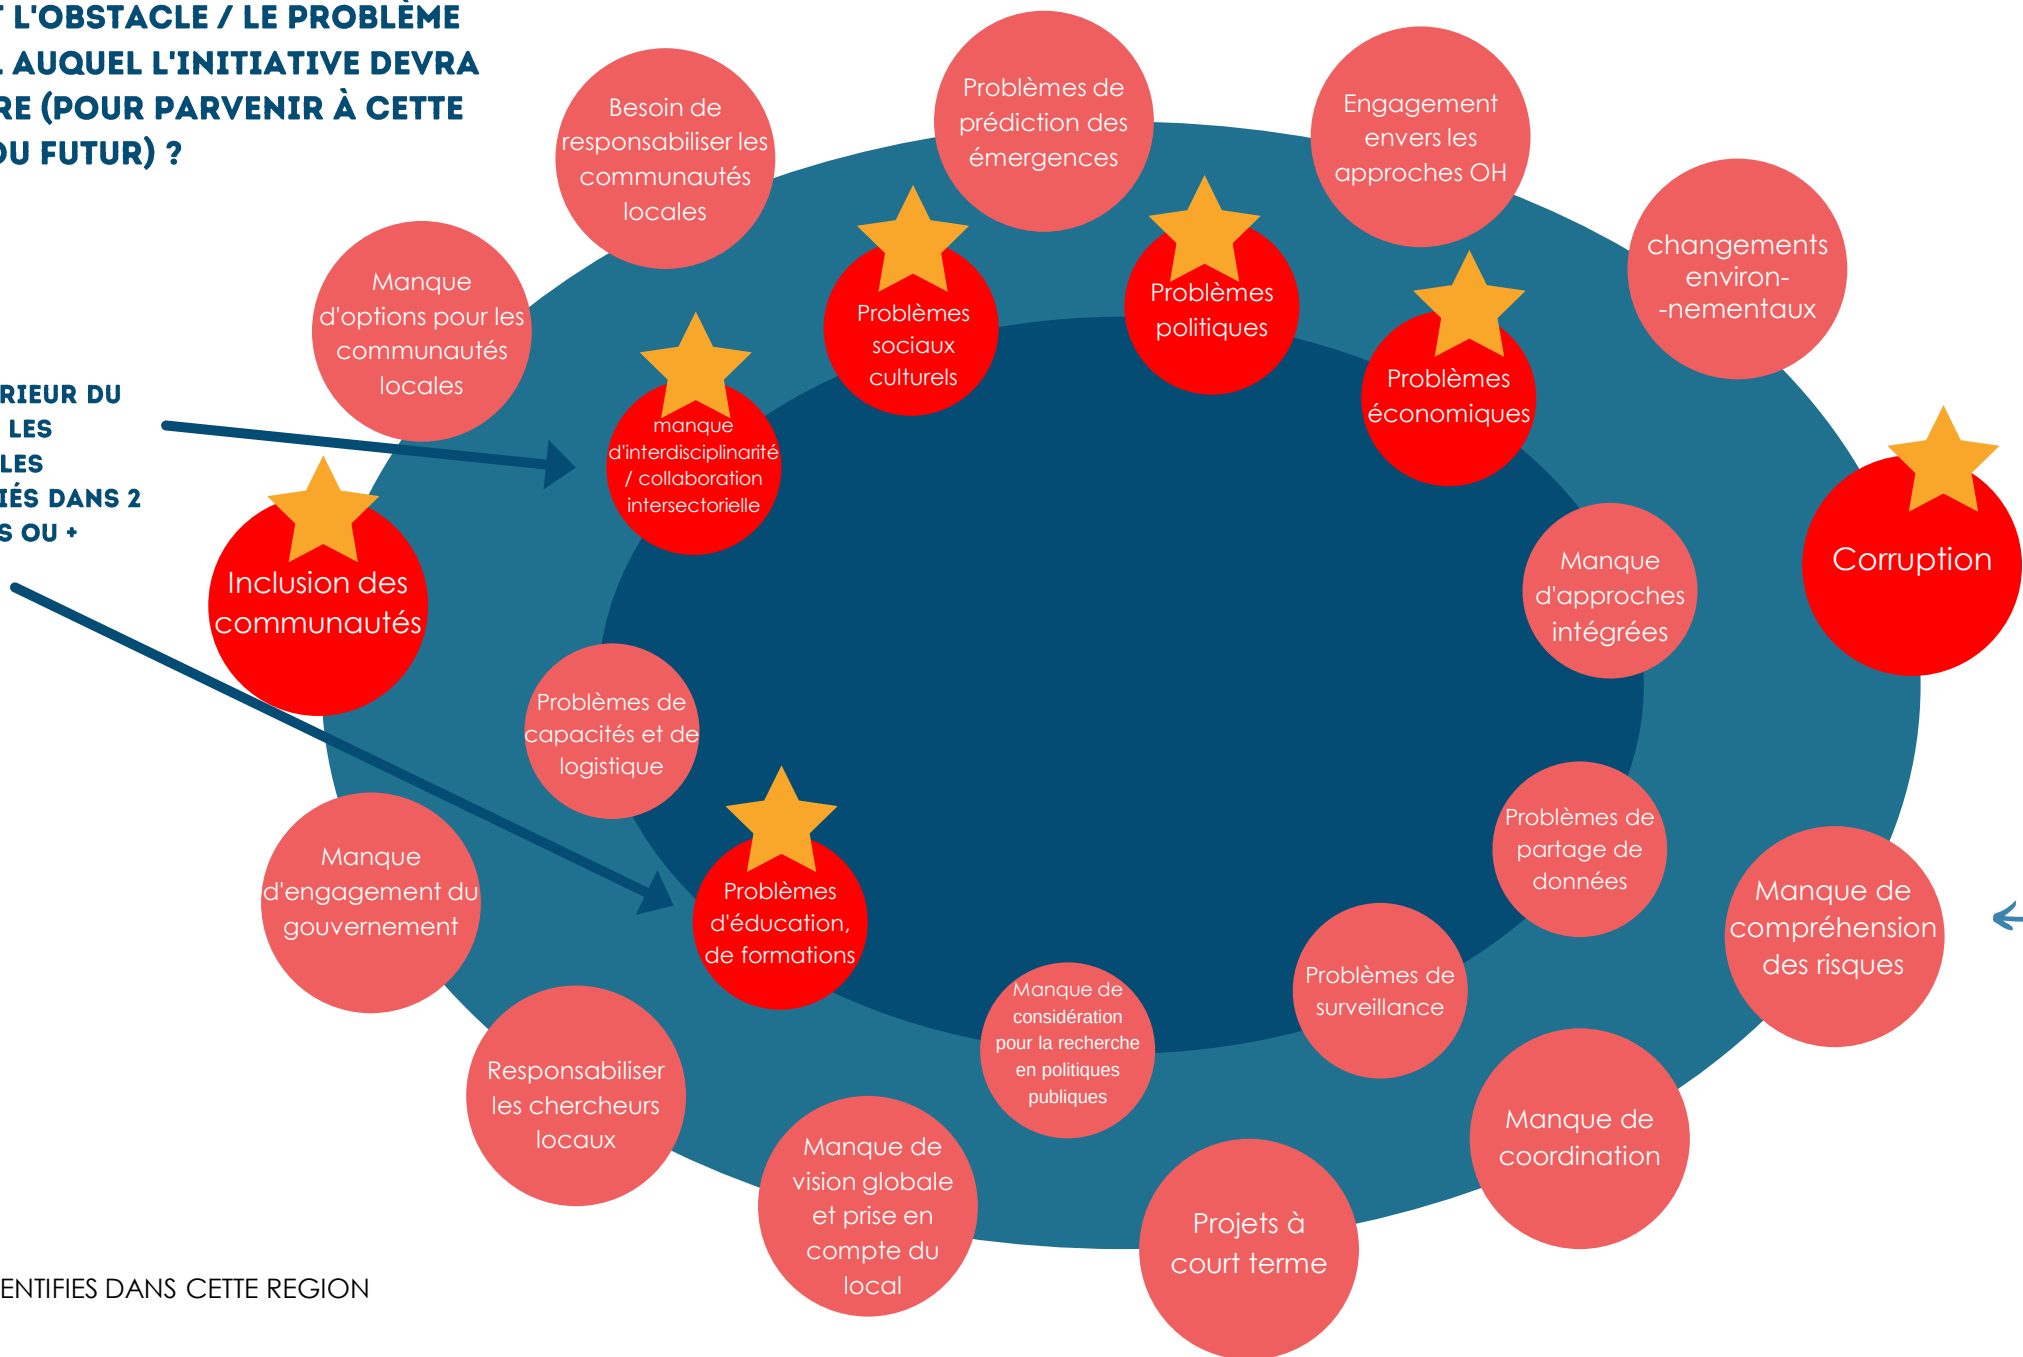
T L'OBSTACLE / LE PROBLÈME
. AUQUEL L'INITIATIVE DEVRA
RE (POUR PARVENIR À CETTE
OU FUTUR) ?

RIEUR DU
LES
LES
IÉS DANS 2
S OU +

Besoin de responsabiliser les communautés locales

Problèmes de prédiction des émergences

Engagement envers les approches OH

changements environ--nementaux

Manque d'options pour les communautés locales

Problèmes sociaux culturels

Problèmes politiques

Problèmes économiques

manque d'interdisciplinarité / collaboration intersectorielle

Corruption

Inclusion des communautés

Manque d'approches intégrées

Problèmes de capacités et de logistique

Problèmes de partage de données

Manque d'engagement du gouvernement

Problèmes d'éducation, de formations

Manque de compréhension des risques

Problèmes de surveillance

Manque de considération pour la recherche en politiques publiques

Responsabiliser les chercheurs locaux

Manque de coordination

Manque de vision globale et prise en compte du local

Projets à court terme

ENTIFIES DANS CETTE REGION